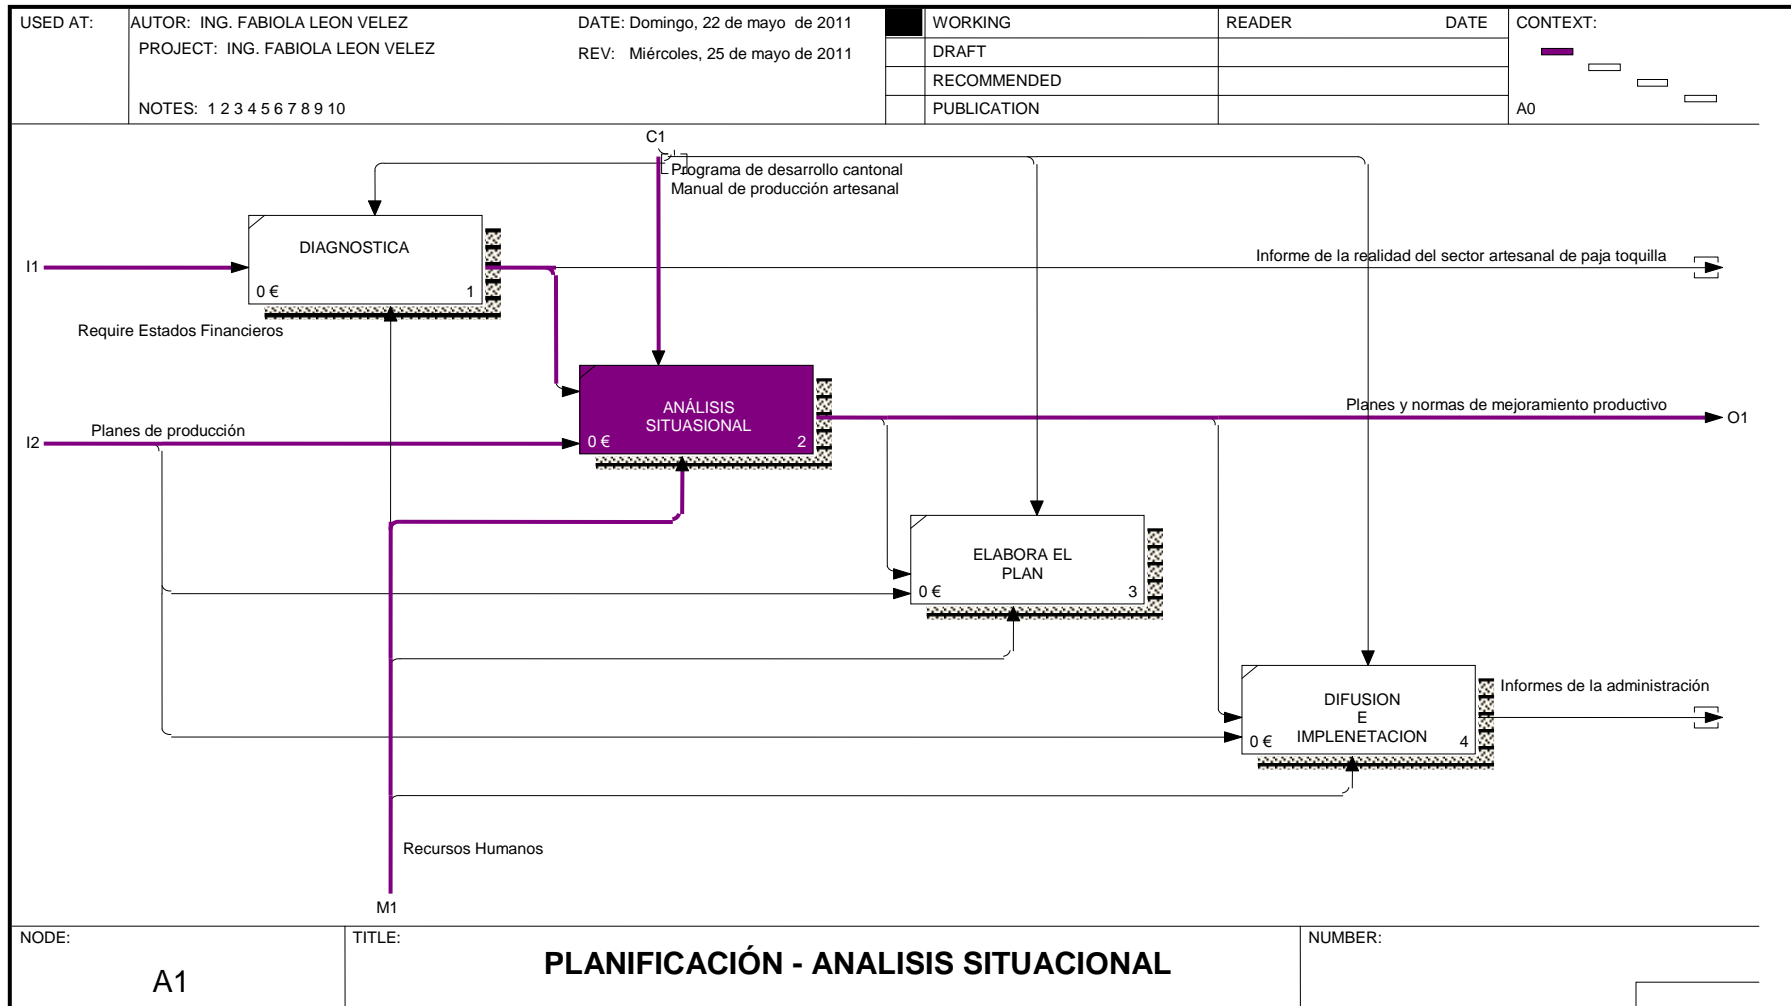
| USED AT: | AUTOR: ING. FABIOLA LEON VELEZ | DATE: Domingo, 22 de mayo de 2011 | | WORKING | READER | DATE | CONTEXT: |
|---|---|---|---|---|---|---|---|
| | PROJECT: ING. FABIOLA LEON VELEZ | REV: Miércoles, 25 de mayo de 2011 | | DRAFT | | | |
| | | | | RECOMMENDED | | | |
| | NOTES: 1 2 3 4 5 6 7 8 9 10 | | | PUBLICATION | | | A0 |

C1

Programa de desarrollo cantonal
Manual de producción artesanal

DIAGNOSTICA
0 € 1

I1

Informe de la realidad del sector artesanal de paja toquilla

Require Estados Financieros

ANÁLISIS SITUASIONAL
0 € 2

Planes y normas de mejoramiento productivo

O1

I2

Planes de producción

ELABORA EL PLAN
0 € 3

DIFUSION E IMPLENETACION
0 € 4

Informes de la administración

Recursos Humanos

M1

| NODE: | TITLE: | NUMBER: |
|---|---|---|
| A1 | PLANIFICACIÓN - ANALISIS SITUACIONAL | |